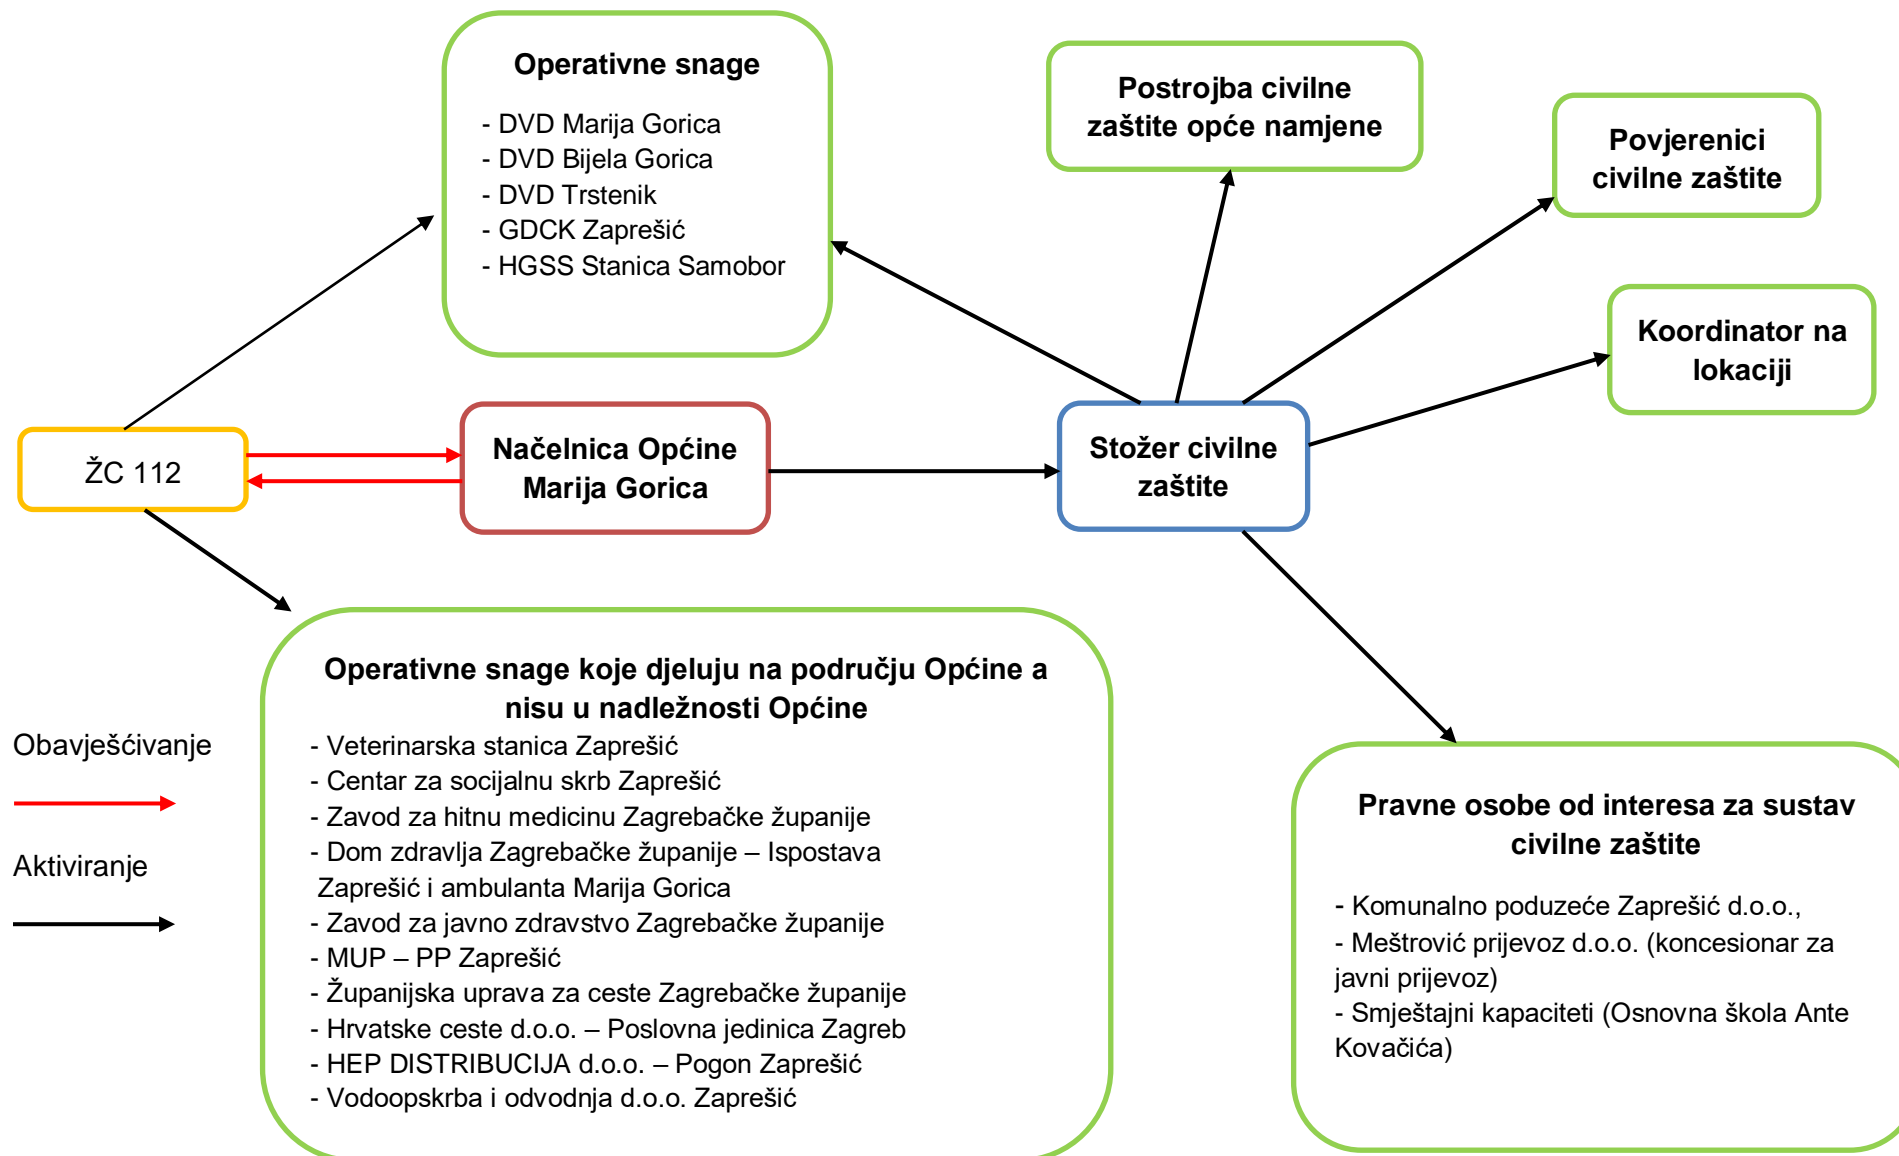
Operativne snage

- DVD Marija Gorica
- DVD Bijela Gorica
- DVD Trstenik
- GDCK Zaprešić
- HGSS Stanica Samobor

Postrojba civilne zaštite opće namjene

Povjerenici civilne zaštite

Koordinator na lokaciji

ŽC 112

Načelnica Općine Marija Gorica

Stožer civilne zaštite

Operativne snage koje djeluju na području Općine a nisu u nadležnosti Općine
- Veterinarska stanica Zaprešić
- Centar za socijalnu skrb Zaprešić
- Zavod za hitnu medicinu Zagrebačke županije
- Dom zdravlja Zagrebačke županije – Ispostava Zaprešić i ambulanta Marija Gorica
- Zavod za javno zdravstvo Zagrebačke županije
- MUP – PP Zaprešić
- Županijska uprava za ceste Zagrebačke županije
- Hrvatske ceste d.o.o. – Poslovna jedinica Zagreb
- HEP DISTRIBUCIJA d.o.o. – Pogon Zaprešić
- Vodoopskrba i odvodnja d.o.o. Zaprešić

Obavješćivanje

Aktiviranje

Pravne osobe od interesa za sustav civilne zaštite

- Komunalno poduzeće Zaprešić d.o.o.,
- Meštrović prijevoz d.o.o. (koncesionar za javni prijevoz)
- Smještajni kapaciteti (Osnovna škola Ante Kovačića)